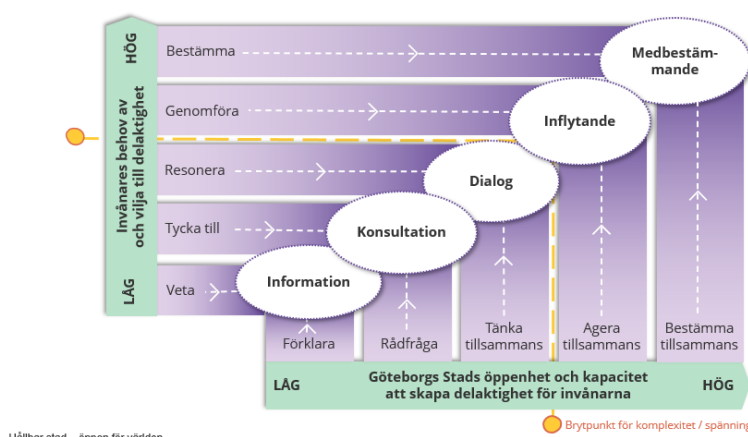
HÖG

Invånares behov av och vilja till delaktighet

LÅG

Bestämma

Genomföra

Resonera

Tycka till

Veta

Medbestämmande

Inflytande

Dialog

Konsultation

Information

Förklara

Rådfråga

Tänka tillsammans

Agera tillsammans

Bestämma tillsammans

LÅG

Göteborgs Stads öppenhet och kapacitet att skapa delaktighet för invånarna

HÖG

Brytpunkt för komplexitet / spänning

Hållbar stad – öppen för världen